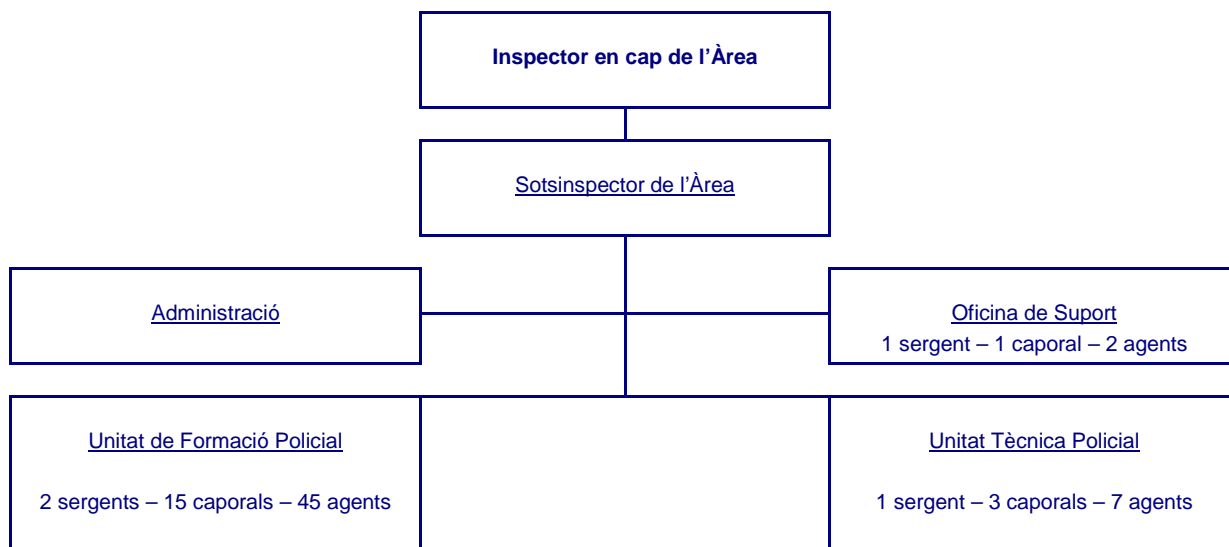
Inspector en cap de l’Àrea

Sotsinspector de l’Àrea

Administració

Oficina de Suport
1 sergent – 1 caporal – 2 agents

Unitat de Formació Policial

2 sergents – 15 caporals – 45 agents

Unitat Tècnica Policial

1 sergent – 3 caporals – 7 agents